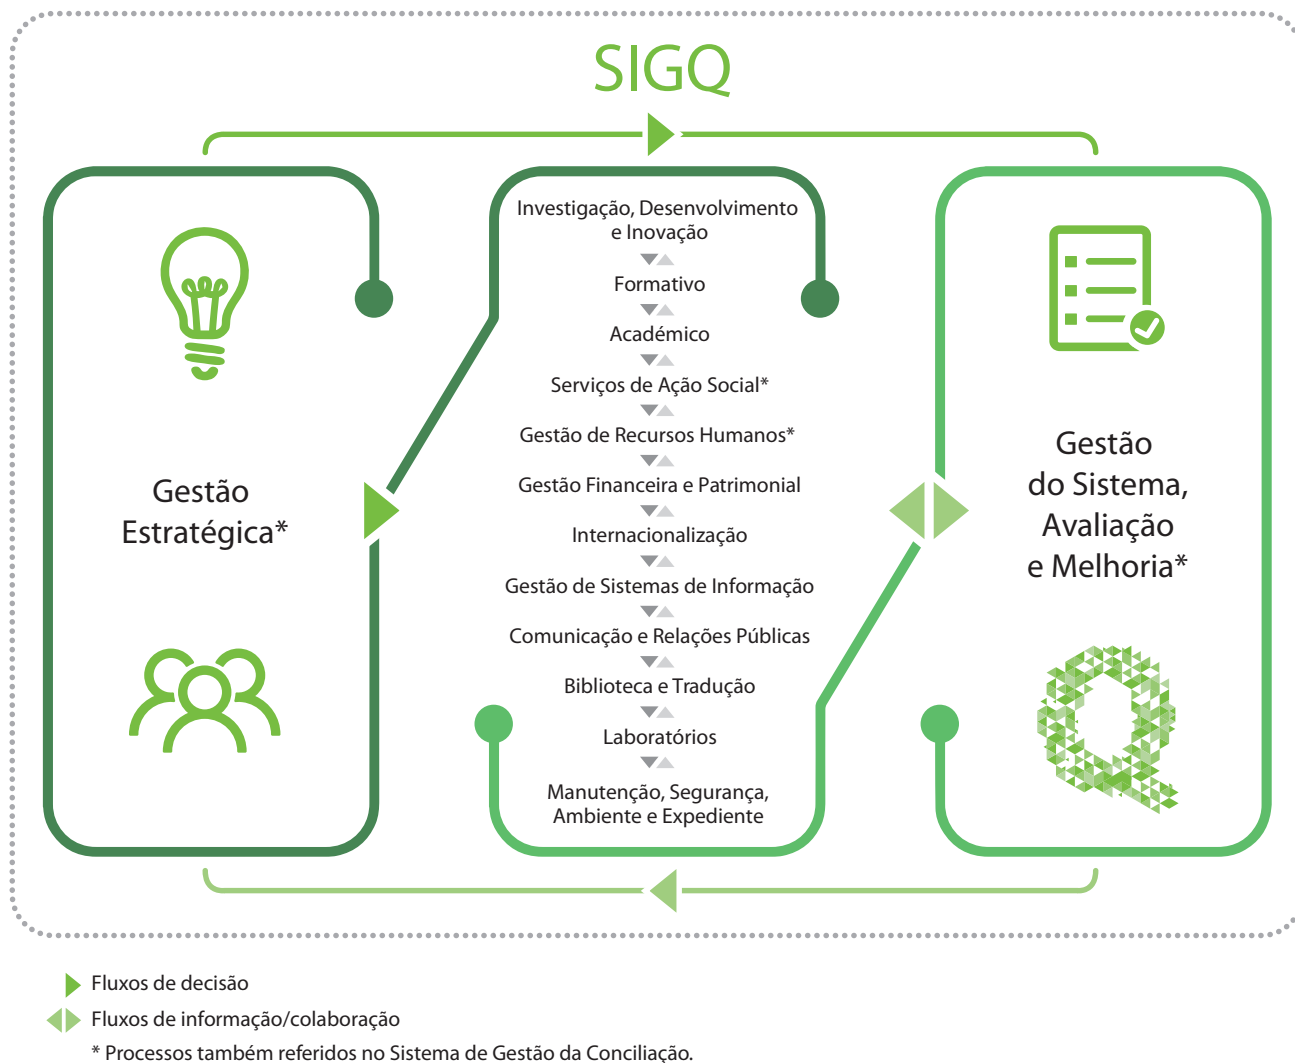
SIGQ

Gestão Estratégica*

Investigação, Desenvolvimento e Inovação

Formativo

Académico

Serviços de Ação Social*

Gestão de Recursos Humanos*

Gestão Financeira e Patrimonial

Internacionalização

Gestão de Sistemas de Informação

Comunicação e Relações Públicas

Biblioteca e Tradução

Laboratórios

Manutenção, Segurança, Ambiente e Expediente

Gestão do Sistema, Avaliação e Melhoria*

Fluxos de decisão

Fluxos de informação/colaboração

* Processos também referidos no Sistema de Gestão da Conciliação.